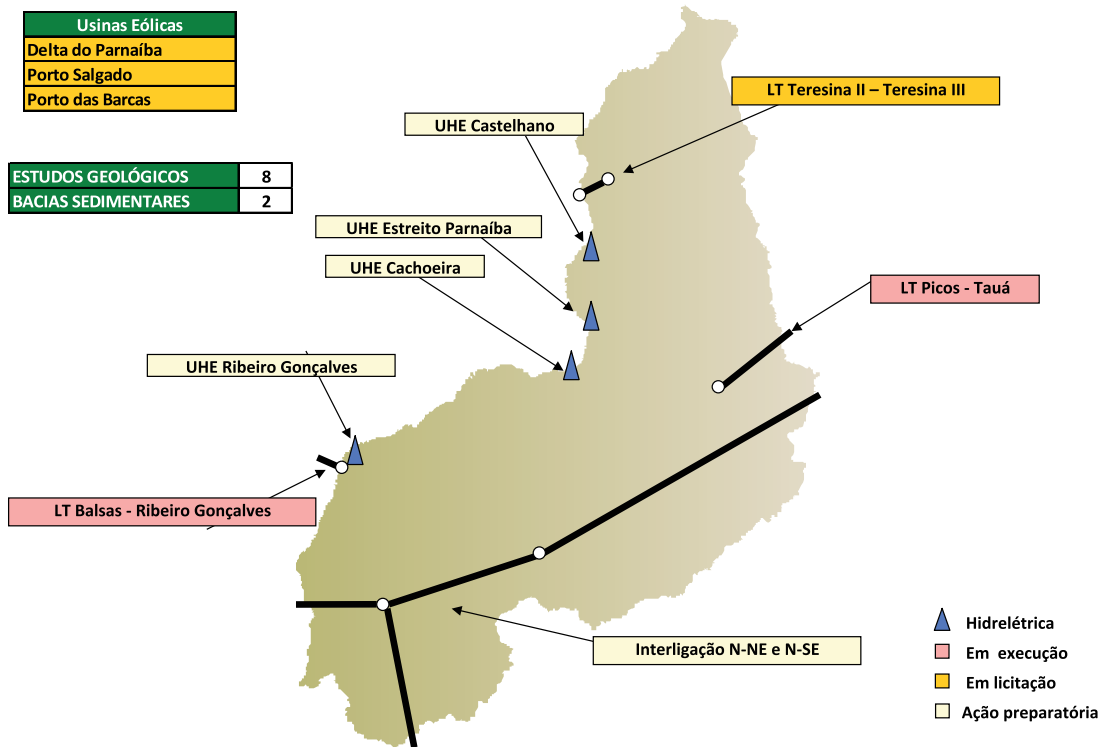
| Usinas Eólicas |
|---|
| Delta do Parnaíba |
| Porto Salgado |
| Porto das Barcas |

| ESTUDOS GEOLÓGICOS | 8 |
|---|---|
| BACIAS SEDIMENTARES | 2 |

LT Teresina II – Teresina III

UHE Castelhano

UHE Estreito Parnaíba

UHE Cachoeira

LT Picos - Tauá

UHE Ribeiro Gonçalves

LT Balsas - Ribeiro Gonçalves

Interligação N-NE e N-SE

Hidrelétrica
Em execução
Em licitação
Ação preparatória